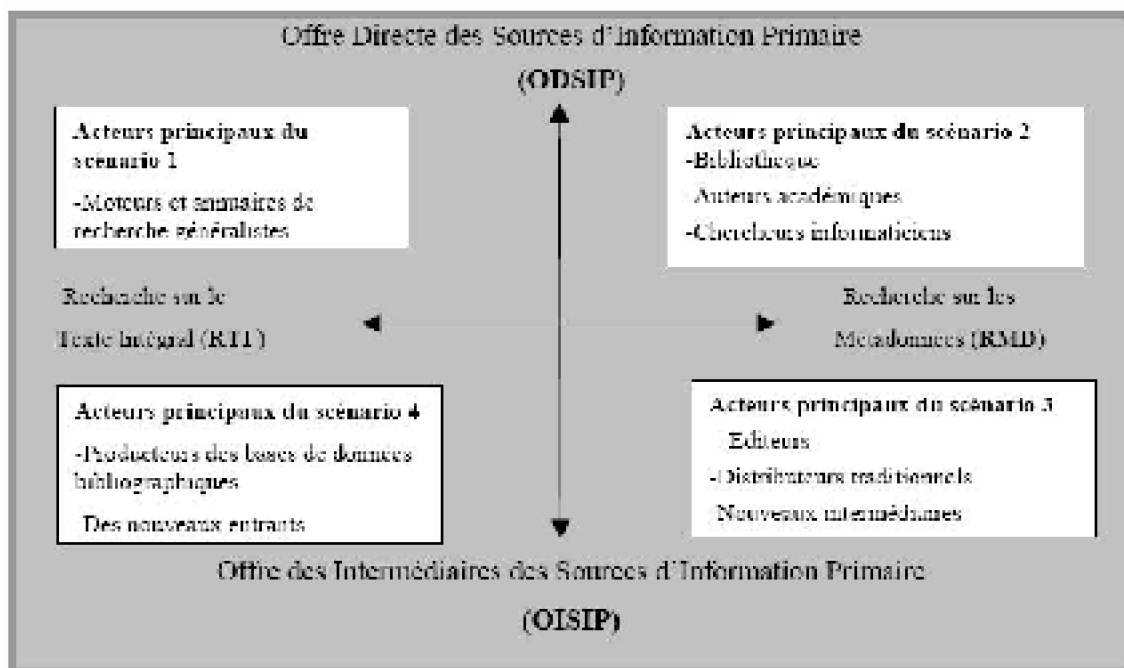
Offre Directe des Sources d'Information Primaire

(ODSIP)

Acteurs principaux du scenario 1

-Moteurs et annuaires de recherche généralistes

Acteurs principaux du scénario 2

-Bibliothèque

Auteurs académiques

-Chercheurs informaticiens

Recherche sur le Texte Intégral (RTI)

Recherche sur les Metadonnees (RMD)

Acteurs principaux du scénario 4

-Producteurs des bases de données bibliographiques

Des nouveaux entrants

Acteurs principaux du scénario 3

Editeurs

-Distributeurs traditionnels

Nouveaux intermédiaires

Offre des Intermédiaires des Sources d'Information Primaire

(OISIP)